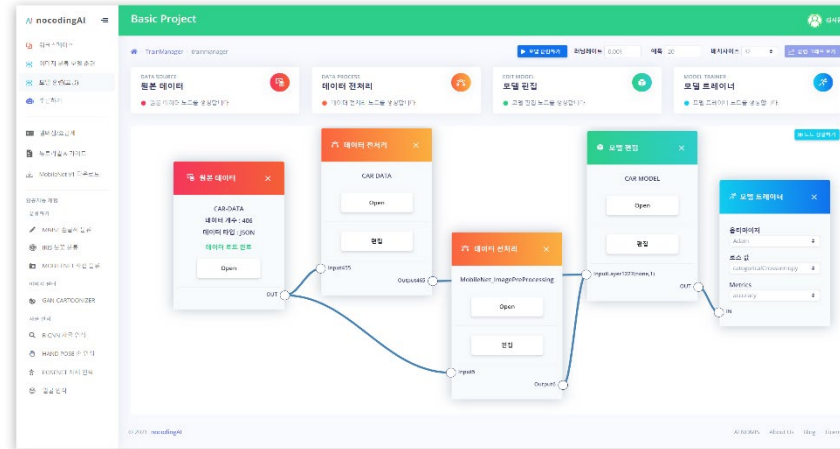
nocodingAI

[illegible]
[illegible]
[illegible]
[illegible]
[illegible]
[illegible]
MobileNet v1 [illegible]
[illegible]
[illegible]
MNIST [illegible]
IRIS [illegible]
MOBILENET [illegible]
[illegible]
GAN CARTOONIZER
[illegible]
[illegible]
HAND POSE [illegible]
POSENET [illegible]
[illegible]

Basic Project

TrainManager / trainmanager

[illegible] 0.001 에폭 20 배치사이즈 32 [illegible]

DATA SOURCE
원본 데이터
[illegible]

DATA PROCESS
데이터 전처리
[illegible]

EDIT MODEL
모델 편집
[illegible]

MODEL TRAINER
모델 트레이너
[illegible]

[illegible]

원본 데이터
CAR-DATA
데이터 개수 : 400
데이터 타입 : JSON
데이터 트로 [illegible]
Open
OUT

데이터 전처리
CAR DATA
Open
편집
Input435
Output435

데이터 전처리
MobileNet_ImageProProcessing
Open
편집
Input5
Output5

모델 편집
CAR MODEL
Open
편집
input-layer1223(none,1)
OUT

모델 트레이너
옵티마이저
Adam
로스 값
categoricalCrossentropy
Metrics
accuracy
IN

© 2021 nocodingAI
AI ROBOIN About Us Blog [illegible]